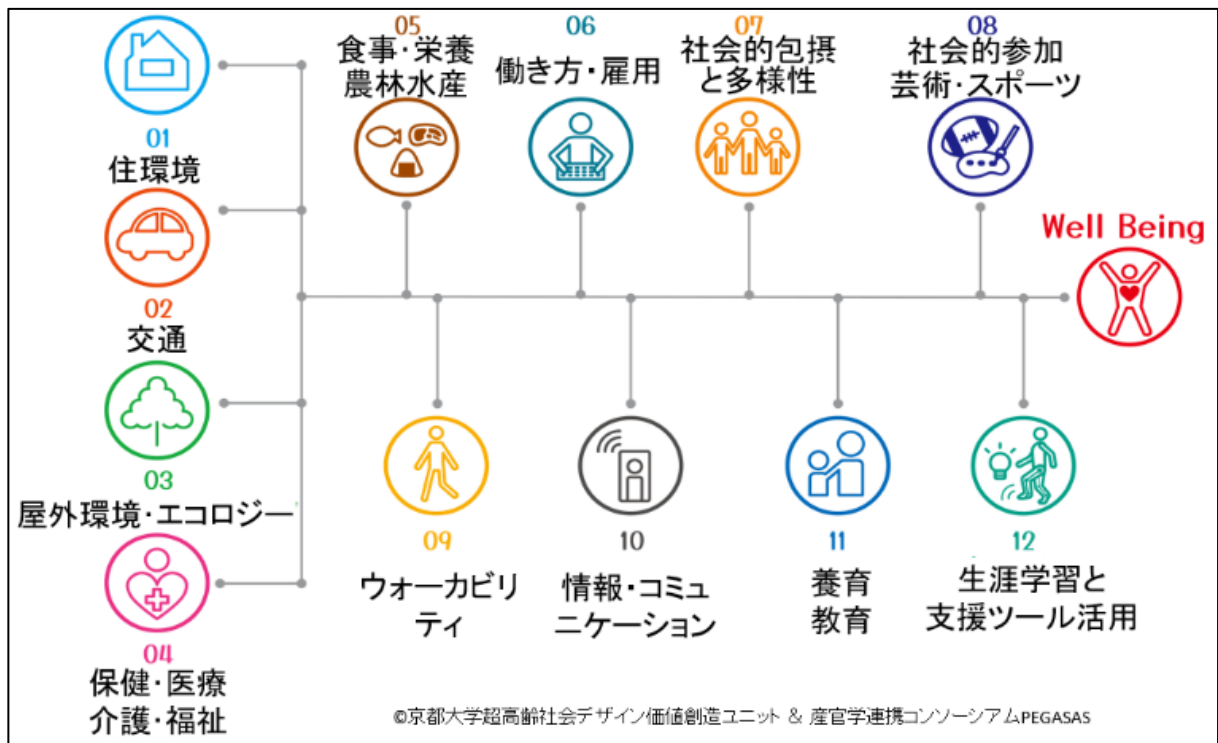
01
住環境

02
交通

03
屋外環境・エコロジー

04
保健・医療
介護・福祉

05
食事・栄養
農林水産

06
働き方・雇用

07
社会的包摂
と多様性

08
社会的参加
芸術・スポーツ

Well Being

09
ウォーカビリティ

10
情報・コミュニケーション

11
養育
教育

12
生涯学習と
支援ツール活用

©京都大学超高齢社会デザイン価値創造ユニット & 産官学連携コンソーシアムPEGASAS